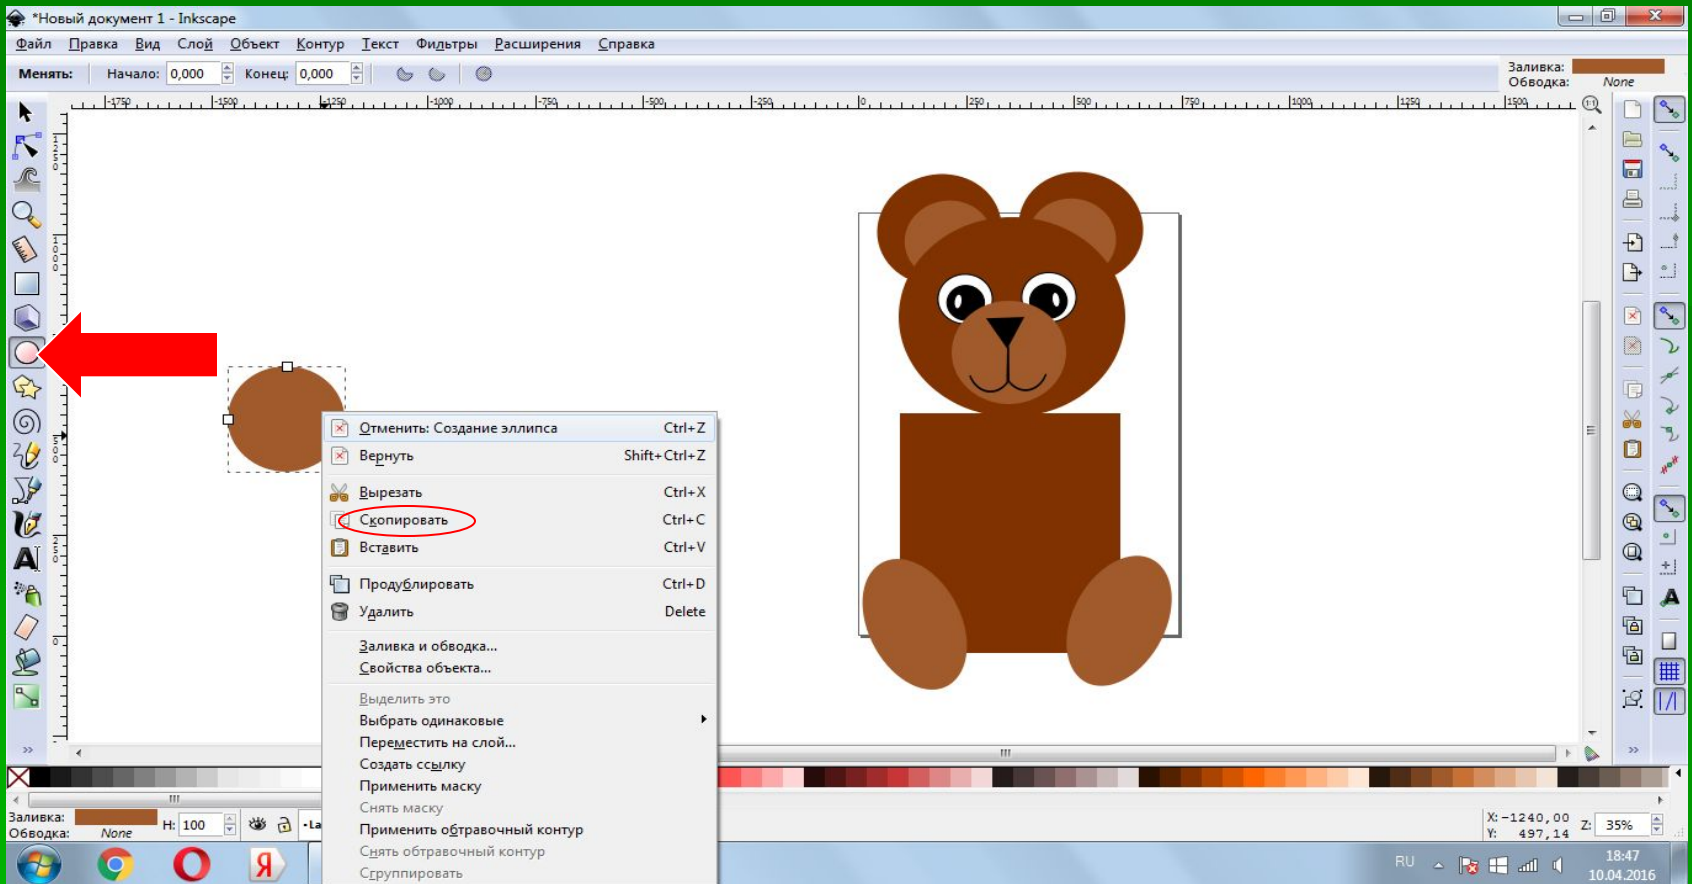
*Новый документ 1 - Inkscape

Файл Правка Вид Слой Объект Контур Текст Фильтры Расширения Справка

Менять: Начало: 0,000 Конец: 0,000

Заливка:
Обводка: None

-1750 -1500 -1250 -1000 -750 -500 -250 0 250 500 750 1000 1250 1500

Отменить: Создание эллипса Ctrl+Z
Вернуть Shift+Ctrl+Z
Вырезать Ctrl+X
Скопировать Ctrl+C
Вставить Ctrl+V
Продублировать Ctrl+D
Удалить Delete
Заливка и обводка...
Свойства объекта...
Выделить это
Выбрать одинаковые
Переместить на слой...
Создать ссылку
Применить маску
Снять маску
Применить обтравочный контур
Снять обтравочный контур
Сгруппировать

Заливка:
Обводка: None
H: 100

X: -1240,00
Y: 497,14
Z: 35%

RU
18:47
10.04.2016